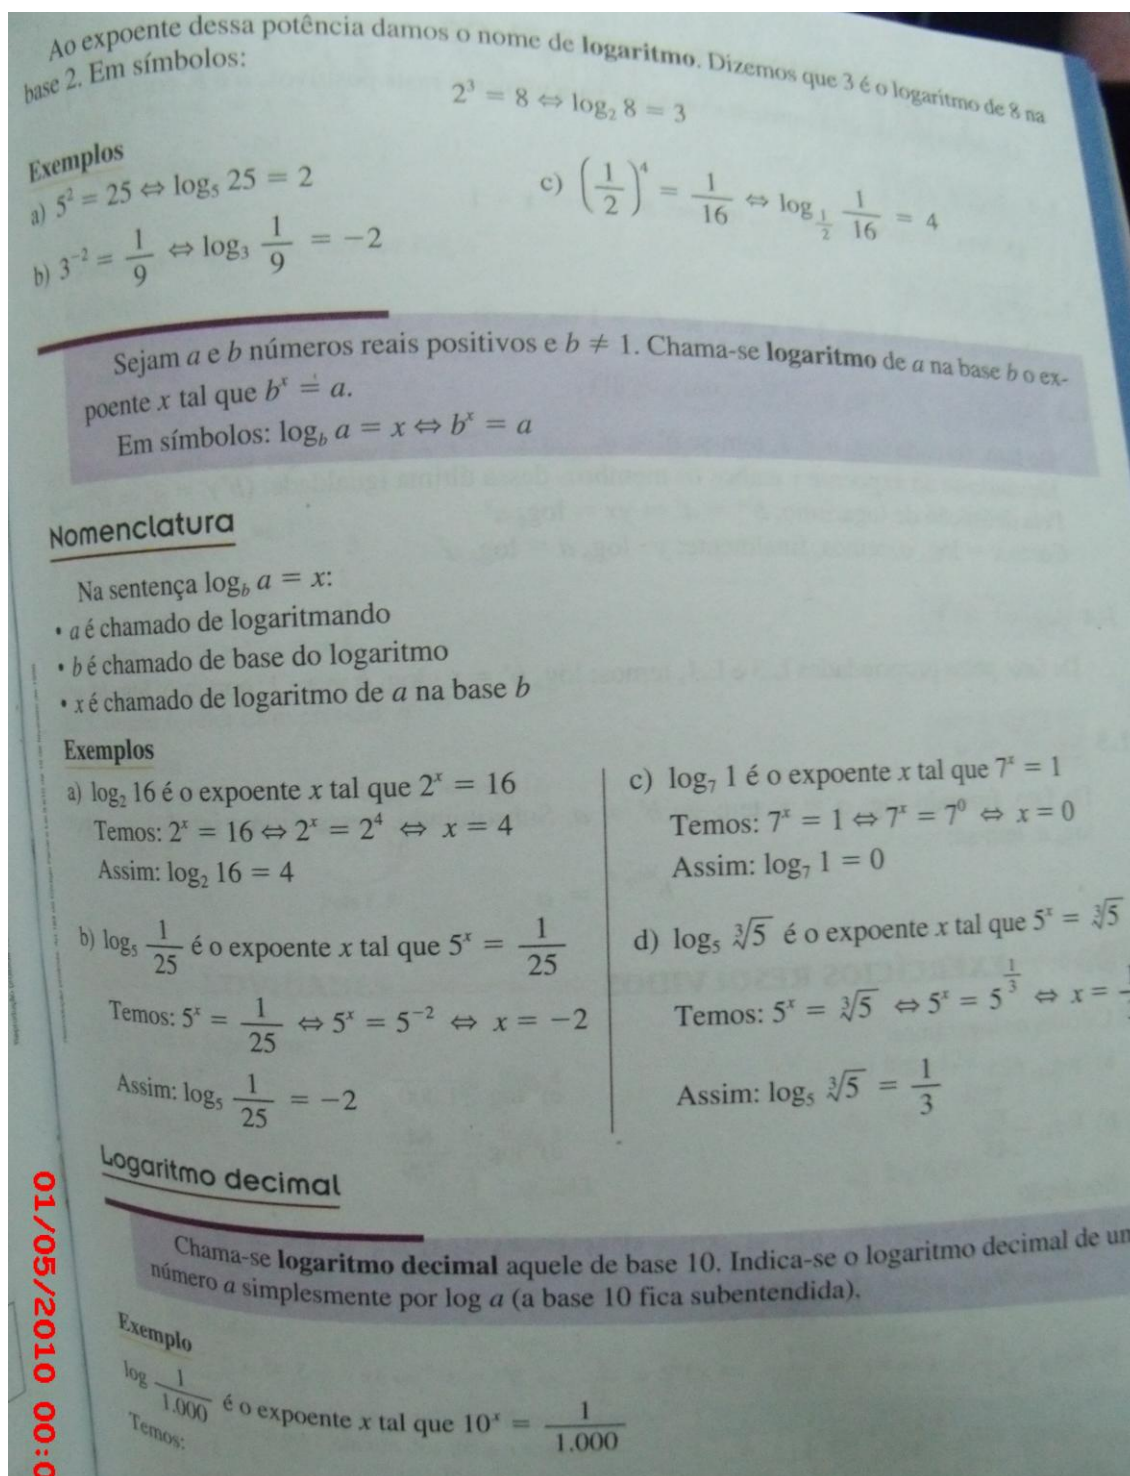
Ao expoente dessa potência damos o nome de **logaritmo**. Dizemos que 3 é o logaritmo de 8 na base 2. Em símbolos:

$2^3 = 8 \Leftrightarrow \log_2 8 = 3$

Exemplos

a) $5^2 = 25 \Leftrightarrow \log_5 25 = 2$

b) $3^{-2} = \frac{1}{9} \Leftrightarrow \log_3 \frac{1}{9} = -2$

c) $\left(\frac{1}{2}\right)^4 = \frac{1}{16} \Leftrightarrow \log_{\frac{1}{2}} \frac{1}{16} = 4$

Sejam $a$ e $b$ números reais positivos e $b \neq 1$. Chama-se **logaritmo** de $a$ na base $b$ o expoente $x$ tal que $b^x = a$.

Em símbolos: $\log_b a = x \Leftrightarrow b^x = a$

Nomenclatura

Na sentença $\log_b a = x$:
• $a$ é chamado de logaritmando
• $b$ é chamado de base do logaritmo
• $x$ é chamado de logaritmo de $a$ na base $b$

Exemplos

a) $\log_2 16$ é o expoente $x$ tal que $2^x = 16$
Temos: $2^x = 16 \Leftrightarrow 2^x = 2^4 \Leftrightarrow x = 4$
Assim: $\log_2 16 = 4$

b) $\log_5 \frac{1}{25}$ é o expoente $x$ tal que $5^x = \frac{1}{25}$
Temos: $5^x = \frac{1}{25} \Leftrightarrow 5^x = 5^{-2} \Leftrightarrow x = -2$
Assim: $\log_5 \frac{1}{25} = -2$

c) $\log_7 1$ é o expoente $x$ tal que $7^x = 1$
Temos: $7^x = 1 \Leftrightarrow 7^x = 7^0 \Leftrightarrow x = 0$
Assim: $\log_7 1 = 0$

d) $\log_5 \sqrt[3]{5}$ é o expoente $x$ tal que $5^x = \sqrt[3]{5}$
Temos: $5^x = \sqrt[3]{5} \Leftrightarrow 5^x = 5^{\frac{1}{3}} \Leftrightarrow x =$ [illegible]
Assim: $\log_5 \sqrt[3]{5} = \frac{1}{3}$

Logaritmo decimal

Chama-se **logaritmo decimal** aquele de base 10. Indica-se o logaritmo decimal de un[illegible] número $a$ simplesmente por log $a$ (a base 10 fica subentendida).

Exemplo

$\log \frac{1}{1.000}$ é o expoente $x$ tal que $10^x = \frac{1}{1.000}$
Temos:

01/05/2010 00:0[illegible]